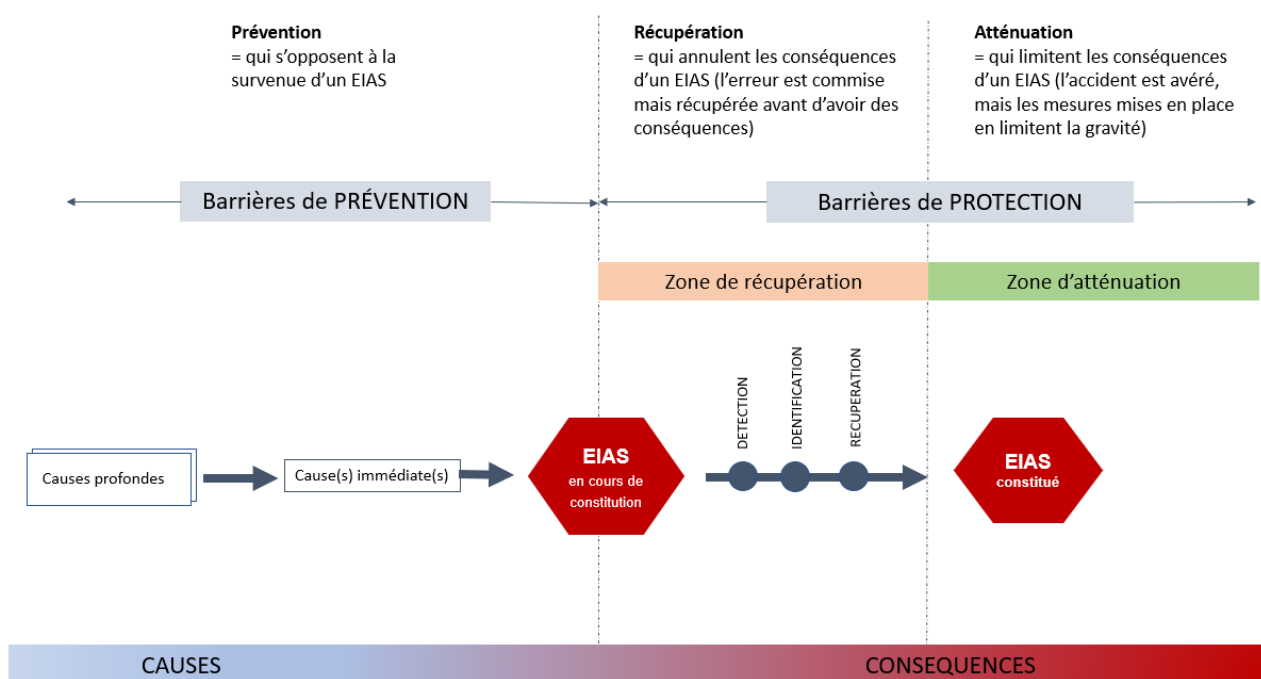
**Prévention**
= qui s'opposent à la survenue d'un EIAS

**Récupération**
= qui annulent les conséquences d'un EIAS (l'erreur est commise mais récupérée avant d'avoir des conséquences)

**Atténuation**
= qui limitent les conséquences d'un EIAS (l'accident est avéré, mais les mesures mises en place en limitent la gravité)

Barrières de PRÉVENTION

Barrières de PROTECTION

Zone de récupération

Zone d'atténuation

DETECTION

IDENTIFICATION

RECUPERATION

Causes profondes

Cause(s) immédiate(s)

EIAS
en cours de constitution

EIAS
constitué

CAUSES

CONSEQUENCES